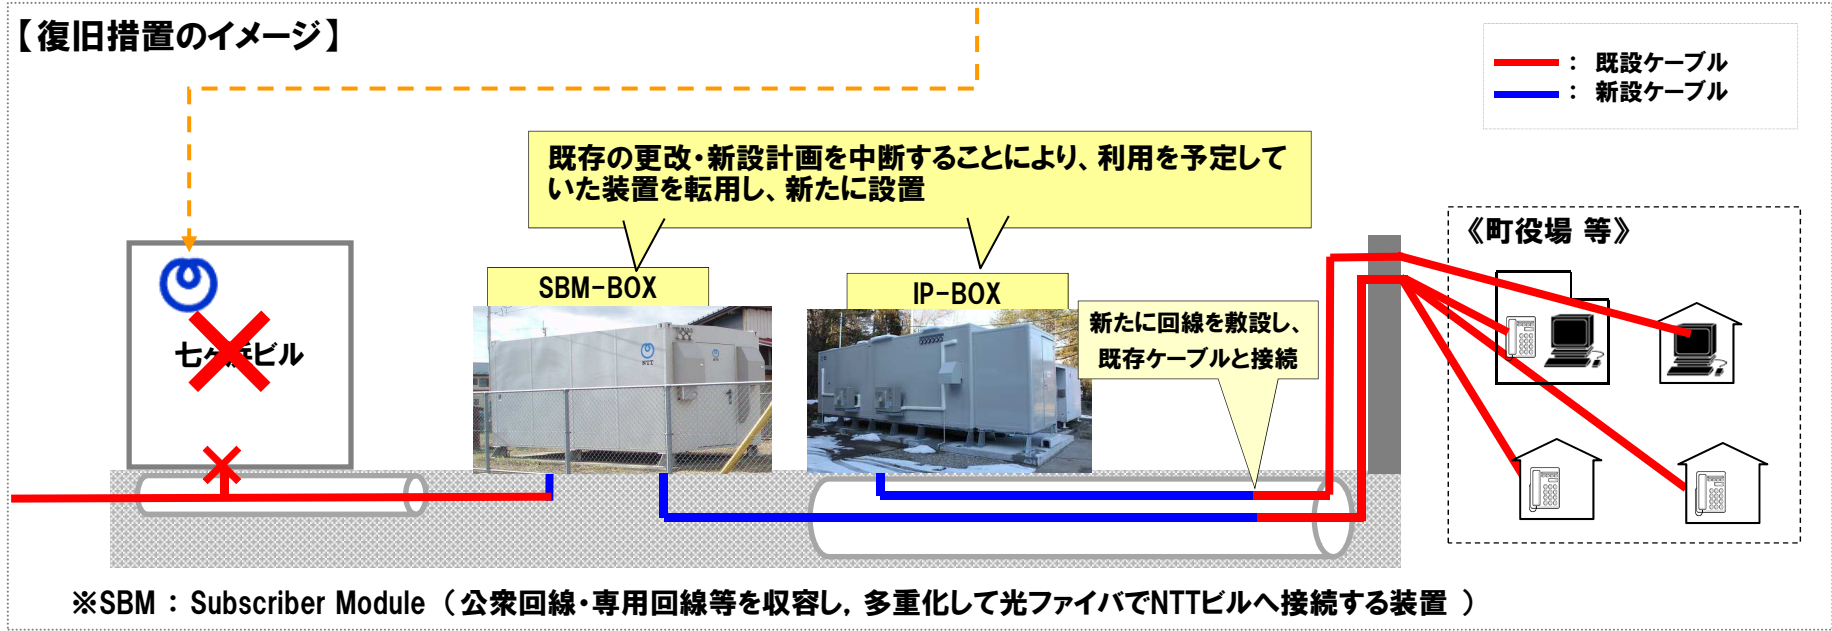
【復旧措置のイメージ】

： 既設ケーブル
： 新設ケーブル

既存の更改・新設計画を中断することにより、利用を予定していた装置を転用し、新たに設置

七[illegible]ビル

SBM-BOX

IP-BOX

新たに回線を敷設し、既存ケーブルと接続

《町役場 等》

※SBM：Subscriber Module（公衆回線・専用回線等を収容し，多重化して光ファイバでNTTビルへ接続する装置）